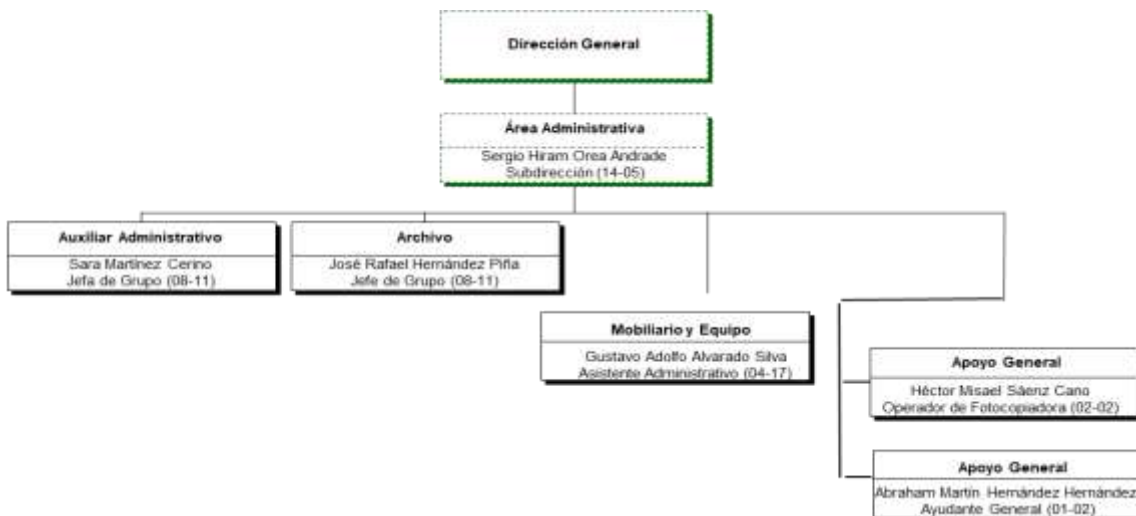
Dirección General

Área Administrativa
Sergio Hiram Orea Andrade
Subdirección (14-05)

Auxiliar Administrativo
Sara Martínez Cerino
Jefa de Grupo (08-11)

Archivo
José Rafael Hernández Piña
Jefe de Grupo (08-11)

Mobiliario y Equipo
Gustavo Adolfo Alvarado Silva
Asistente Administrativo (04-17)

Apoyo General
Héctor Misael Sáenz Cano
Operador de Fotocopiadora (02-02)

Apoyo General
Abraham Martín Hernández Hernández
Ayudante General (01-02)